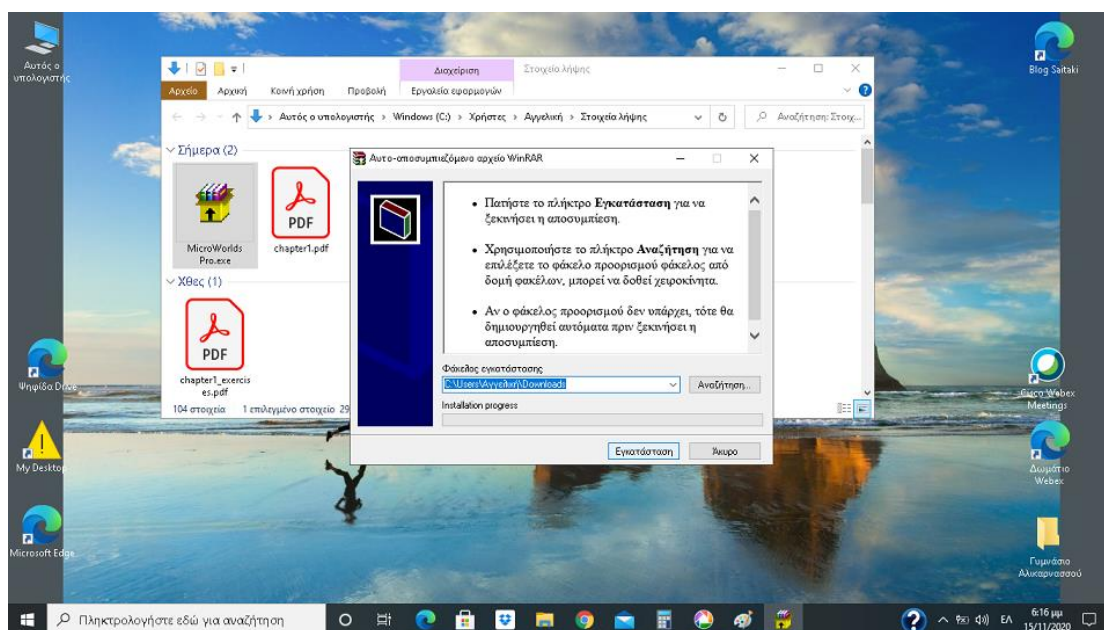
Αυτός ο υπολογιστής

Blog Saitaki

Διαχείριση

Στοιχεία λήψης

Αρχείο

Αρχική

Κοινή χρήση

Προβολή

Εργαλεία εφαρμογών

Αυτός ο υπολογιστής > Windows (C:) > Χρήστες > Αγγελική > Στοιχεία λήψης

Αναζήτηση: Στοιχ...

Σήμερα (2)

MicroWorlds Pro.exe

PDF

chapter1.pdf

Χθες (1)

PDF

chapter1_exercises.pdf

104 στοιχεία   1 επιλεγμένο στοιχείο 29

Αυτο-αποσυμπιεζόμενο αρχείο WinRAR

• Πατήστε το πλήκτρο **Εγκατάσταση** για να ξεκινήσει η αποσυμπίεση.

• Χρησιμοποιήστε το πλήκτρο **Αναζήτηση** για να επιλέξετε το φάκελο προορισμού φάκελος από δομή φακέλων, μπορεί να δοθεί χειροκίνητα.

• Αν ο φάκελος προορισμού δεν υπάρχει, τότε θα δημιουργηθεί αυτόματα πριν ξεκινήσει η αποσυμπίεση.

Φάκελος εγκατάστασης

C:\Users\Αγγελική\Downloads

Αναζήτηση...

Installation progress

Εγκατάσταση

Άκυρο

Ψηφίδα Drive

Cisco Webex Meetings

My Desktop

Δωμάτιο Webex

Microsoft Edge

Γυμνάσιο Αλικαρνασσού

Πληκτρολογήστε εδώ για αναζήτηση

ΕΛ

6:16 μμ
15/11/2020